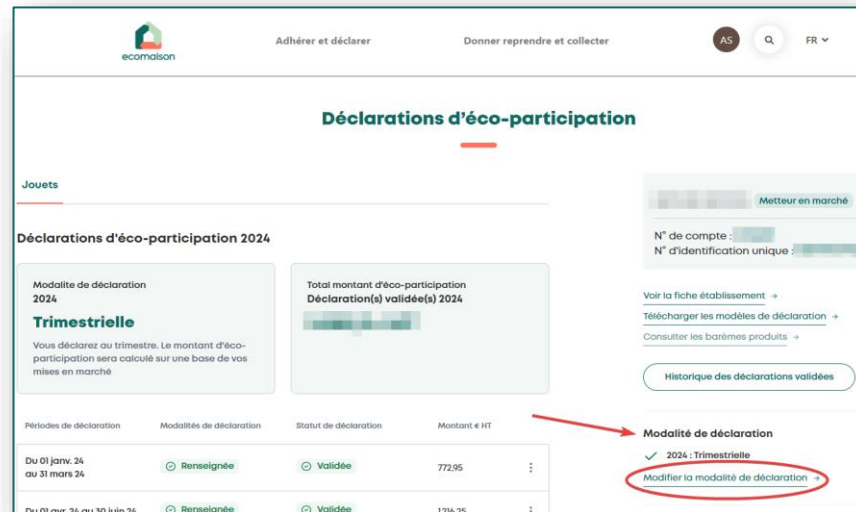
ecomaison

Adhérer et déclarer

Donner reprendre et collecter

AS

FR

Déclarations d'éco-participation

Jouets

Déclarations d'éco-participation 2024

Modalite de déclaration 2024

Trimestrielle

Vous déclarez au trimestre. Le montant d'éco-participation sera calculé sur une base de vos mises en marché

Total montant d'éco-participation
Déclaration(s) validée(s) 2024

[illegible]

| Périodes de déclaration | Modalités de déclaration | Statut de déclaration | Montant € HT |
|---|---|---|---|
| Du 01 janv. 24 au 31 mars 24 | Renseignée | Validée | 772,95 |
| Du 01 avr. 24 au 30 juin 24 | Renseignée | Validée | 1214,25 |

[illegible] Metteur en marché

N° de compte : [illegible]
N° d'identification unique : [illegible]

Voir la fiche établissement →
Télécharger les modèles de déclaration →
Consulter les barèmes produits →

Historique des déclarations validées

Modalité de déclaration

2024 : Trimestrielle

Modifier la modalité de déclaration →